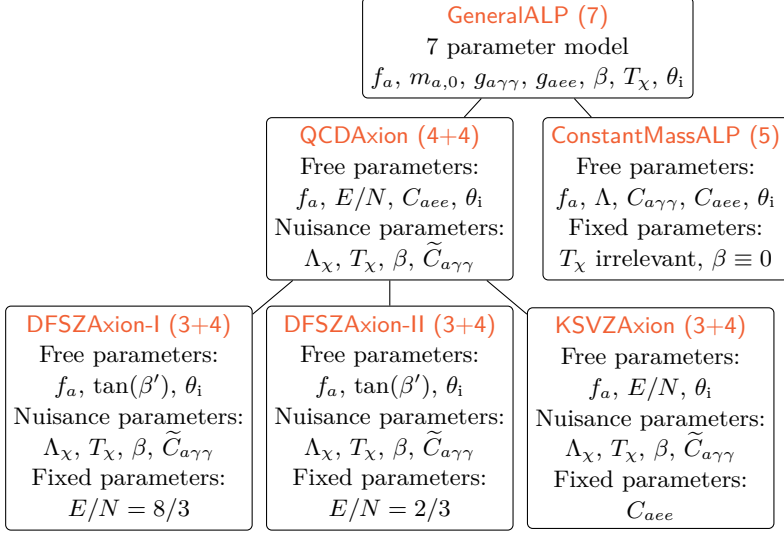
GeneralALP (7)
7 parameter model
$f_a$, $m_{a,0}$, $g_{a\gamma\gamma}$, $g_{aee}$, $\beta$, $T_\chi$, $\theta_\mathrm{i}$

QCDAxion (4+4)
Free parameters:
$f_a$, $E/N$, $C_{aee}$, $\theta_\mathrm{i}$
Nuisance parameters:
$\Lambda_\chi$, $T_\chi$, $\beta$, $\widetilde{C}_{a\gamma\gamma}$

ConstantMassALP (5)
Free parameters:
$f_a$, $\Lambda$, $C_{a\gamma\gamma}$, $C_{aee}$, $\theta_\mathrm{i}$
Fixed parameters:
$T_\chi$ irrelevant, $\beta \equiv 0$

DFSZAxion-I (3+4)
Free parameters:
$f_a$, $\tan(\beta')$, $\theta_\mathrm{i}$
Nuisance parameters:
$\Lambda_\chi$, $T_\chi$, $\beta$, $\widetilde{C}_{a\gamma\gamma}$
Fixed parameters:
$E/N = 8/3$

DFSZAxion-II (3+4)
Free parameters:
$f_a$, $\tan(\beta')$, $\theta_\mathrm{i}$
Nuisance parameters:
$\Lambda_\chi$, $T_\chi$, $\beta$, $\widetilde{C}_{a\gamma\gamma}$
Fixed parameters:
$E/N = 2/3$

KSVZAxion (3+4)
Free parameters:
$f_a$, $E/N$, $\theta_\mathrm{i}$
Nuisance parameters:
$\Lambda_\chi$, $T_\chi$, $\beta$, $\widetilde{C}_{a\gamma\gamma}$
Fixed parameters:
$C_{aee}$